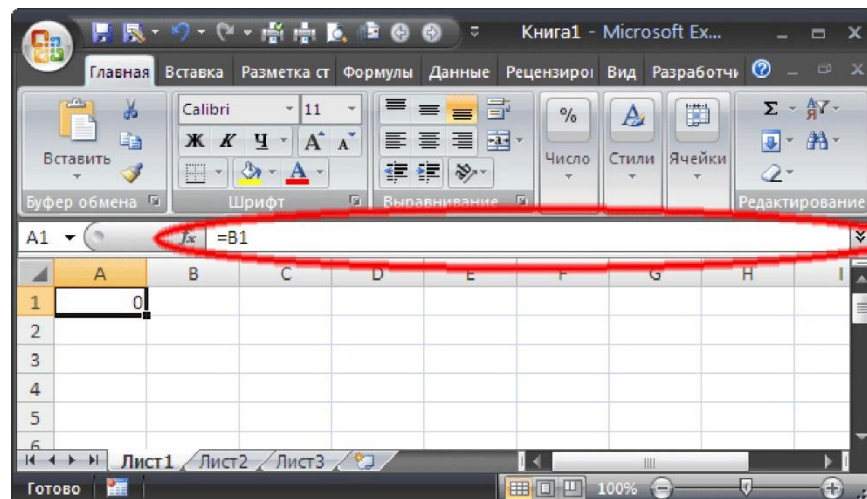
Книга1 - Microsoft Ex...

Главная Вставка Разметка ст Формулы Данные Рецензирої Вид Разработчı

Вставить
Буфер обмена

Calibri 11
Ж К Ч A A
A
Шрифт

Выравнивание

%
Число

A
Стили

Ячейки

Σ
Редактирование

A1 $f_x$ =B1

| | A | B | C | D | E | F | G | H | I |
|---|---|---|---|---|---|---|---|---|---|
| 1 | 0 | | | | | | | | |
| 2 | | | | | | | | | |
| 3 | | | | | | | | | |
| 4 | | | | | | | | | |
| 5 | | | | | | | | | |
| 6 | | | | | | | | | |

Лист1 Лист2 Лист3

Готово 100%